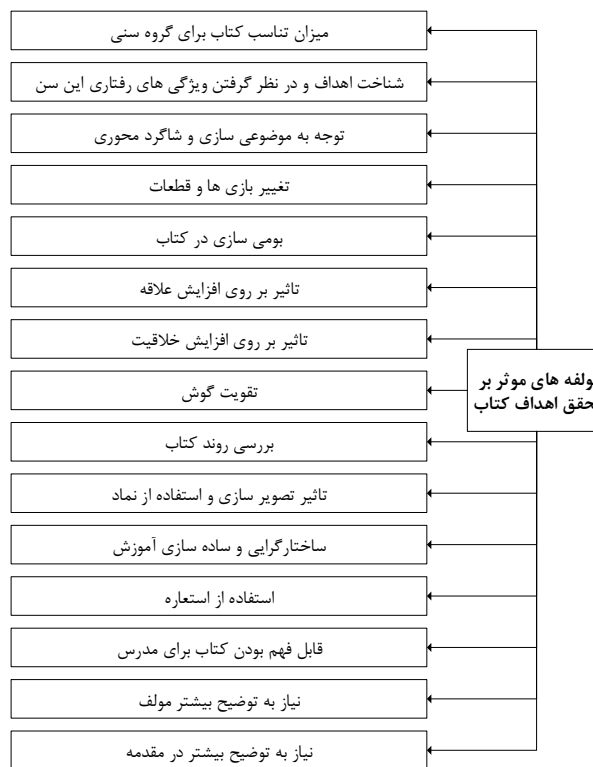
ولفه های موثر بر
حقق اهداف کتاب

میزان تناسب کتاب برای گروه سنی

شناخت اهداف و در نظر گرفتن ویژگی های رفتاری این سن

توجه به موضوعی سازی و شاگرد محوری

تغییر بازی ها و قطعات

بومی سازی در کتاب

تاثیر بر روی افزایش علاقه

تاثیر بر روی افزایش خلاقیت

تقویت گوش

بررسی روند کتاب

تاثیر تصویر سازی و استفاده از نماد

ساختارگرایی و ساده سازی آموزش

استفاده از استعاره

قابل فهم بودن کتاب برای مدرس

نیاز به توضیح بیشتر مولف

نیاز به توضیح بیشتر در مقدمه